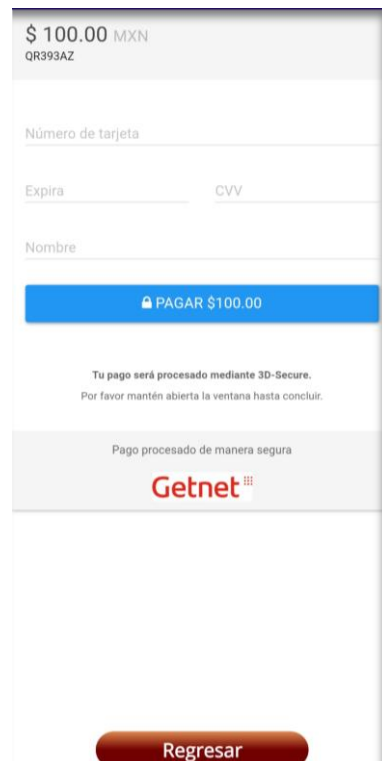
$ 100.00 MXN
QR393AZ

Número de tarjeta

Expira

CVV

Nombre

PAGAR $100.00

Tu pago será procesado mediante 3D-Secure.
Por favor mantén abierta la ventana hasta concluir.

Pago procesado de manera segura

Getnet

Regresar